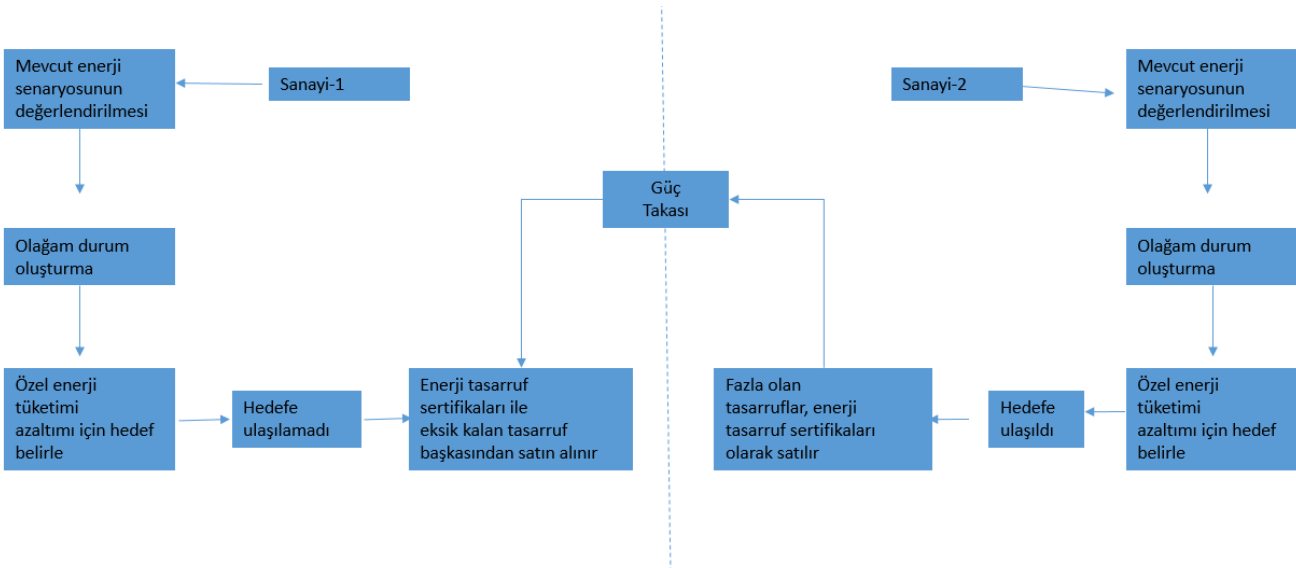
Mevcut enerji senaryosunun değerlendirilmesi

Sanayi-1

Olağam durum oluşturma

Özel enerji tüketimi azaltımı için hedef belirle

Hedefe ulaşılamadı

Enerji tasarruf sertifikaları ile eksik kalan tasarruf başkasından satın alınır

Güç Takası

Sanayi-2

Mevcut enerji senaryosunun değerlendirilmesi

Olağam durum oluşturma

Özel enerji tüketimi azaltımı için hedef belirle

Hedefe ulaşıldı

Fazla olan tasarruflar, enerji tasarruf sertifikaları olarak satılır